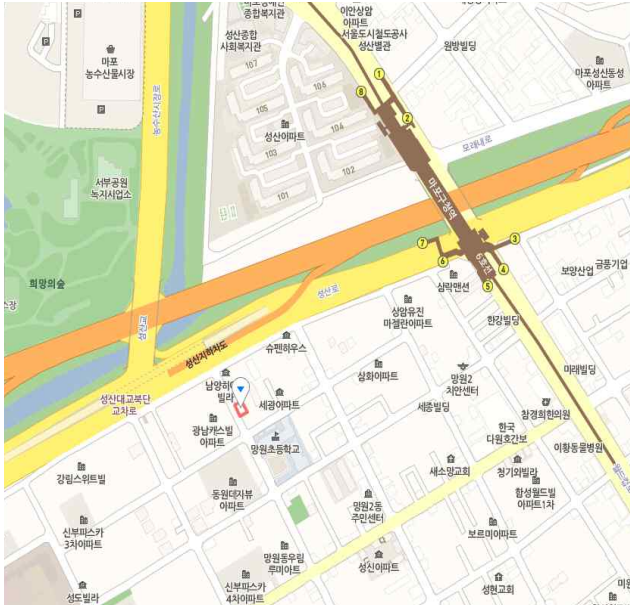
종합복지관
이안상암 아파트
서울도시철도공사 성산별관
원방빌딩
마포 농수산물시장
성산종합 사회복지관
107
106
105
104
103
102
101
성산이파트
마포성산동성 아파트
월드컵로
모래내로
마포구청역
서부공원 녹지사업소
희망의숲
보양산업
금풍기업
심락맨션
성산로
상암유진 마젤란아파트
한강빌딩
강변북로
슈펜하우스
성산지하차도
삼화이파트
망원2 치안센터
미래빌딩
성산대교북단 교차로
남양하이 빌라
세광이파트
세종빌딩
참경희한의원
광남캐스빌 아파트
망원초등학교
한국 다원호간보
이황동물병원
강림스위트빌
새소망교회
청기와빌라
동원데자뷰 아파트
합성월드빌 아파트1차
신부파스카 3차아파트
망원2동 주민센터
보르미아파트
망원동우림 루미아트
성산교회
신부파스카 4차아파트
성도빌라
성현교회
1
2
3
4
5
6
7
8